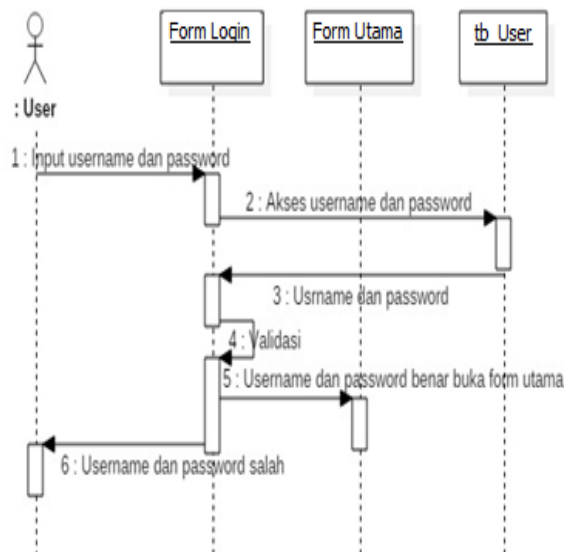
: User

Form Login

Form Utama

tb_User

1 : Input username dan password

2 : Akses username dan password

3 : Usrname dan password

4 : Validasi

5 : Username dan password benar buka form utama

6 : Username dan password salah